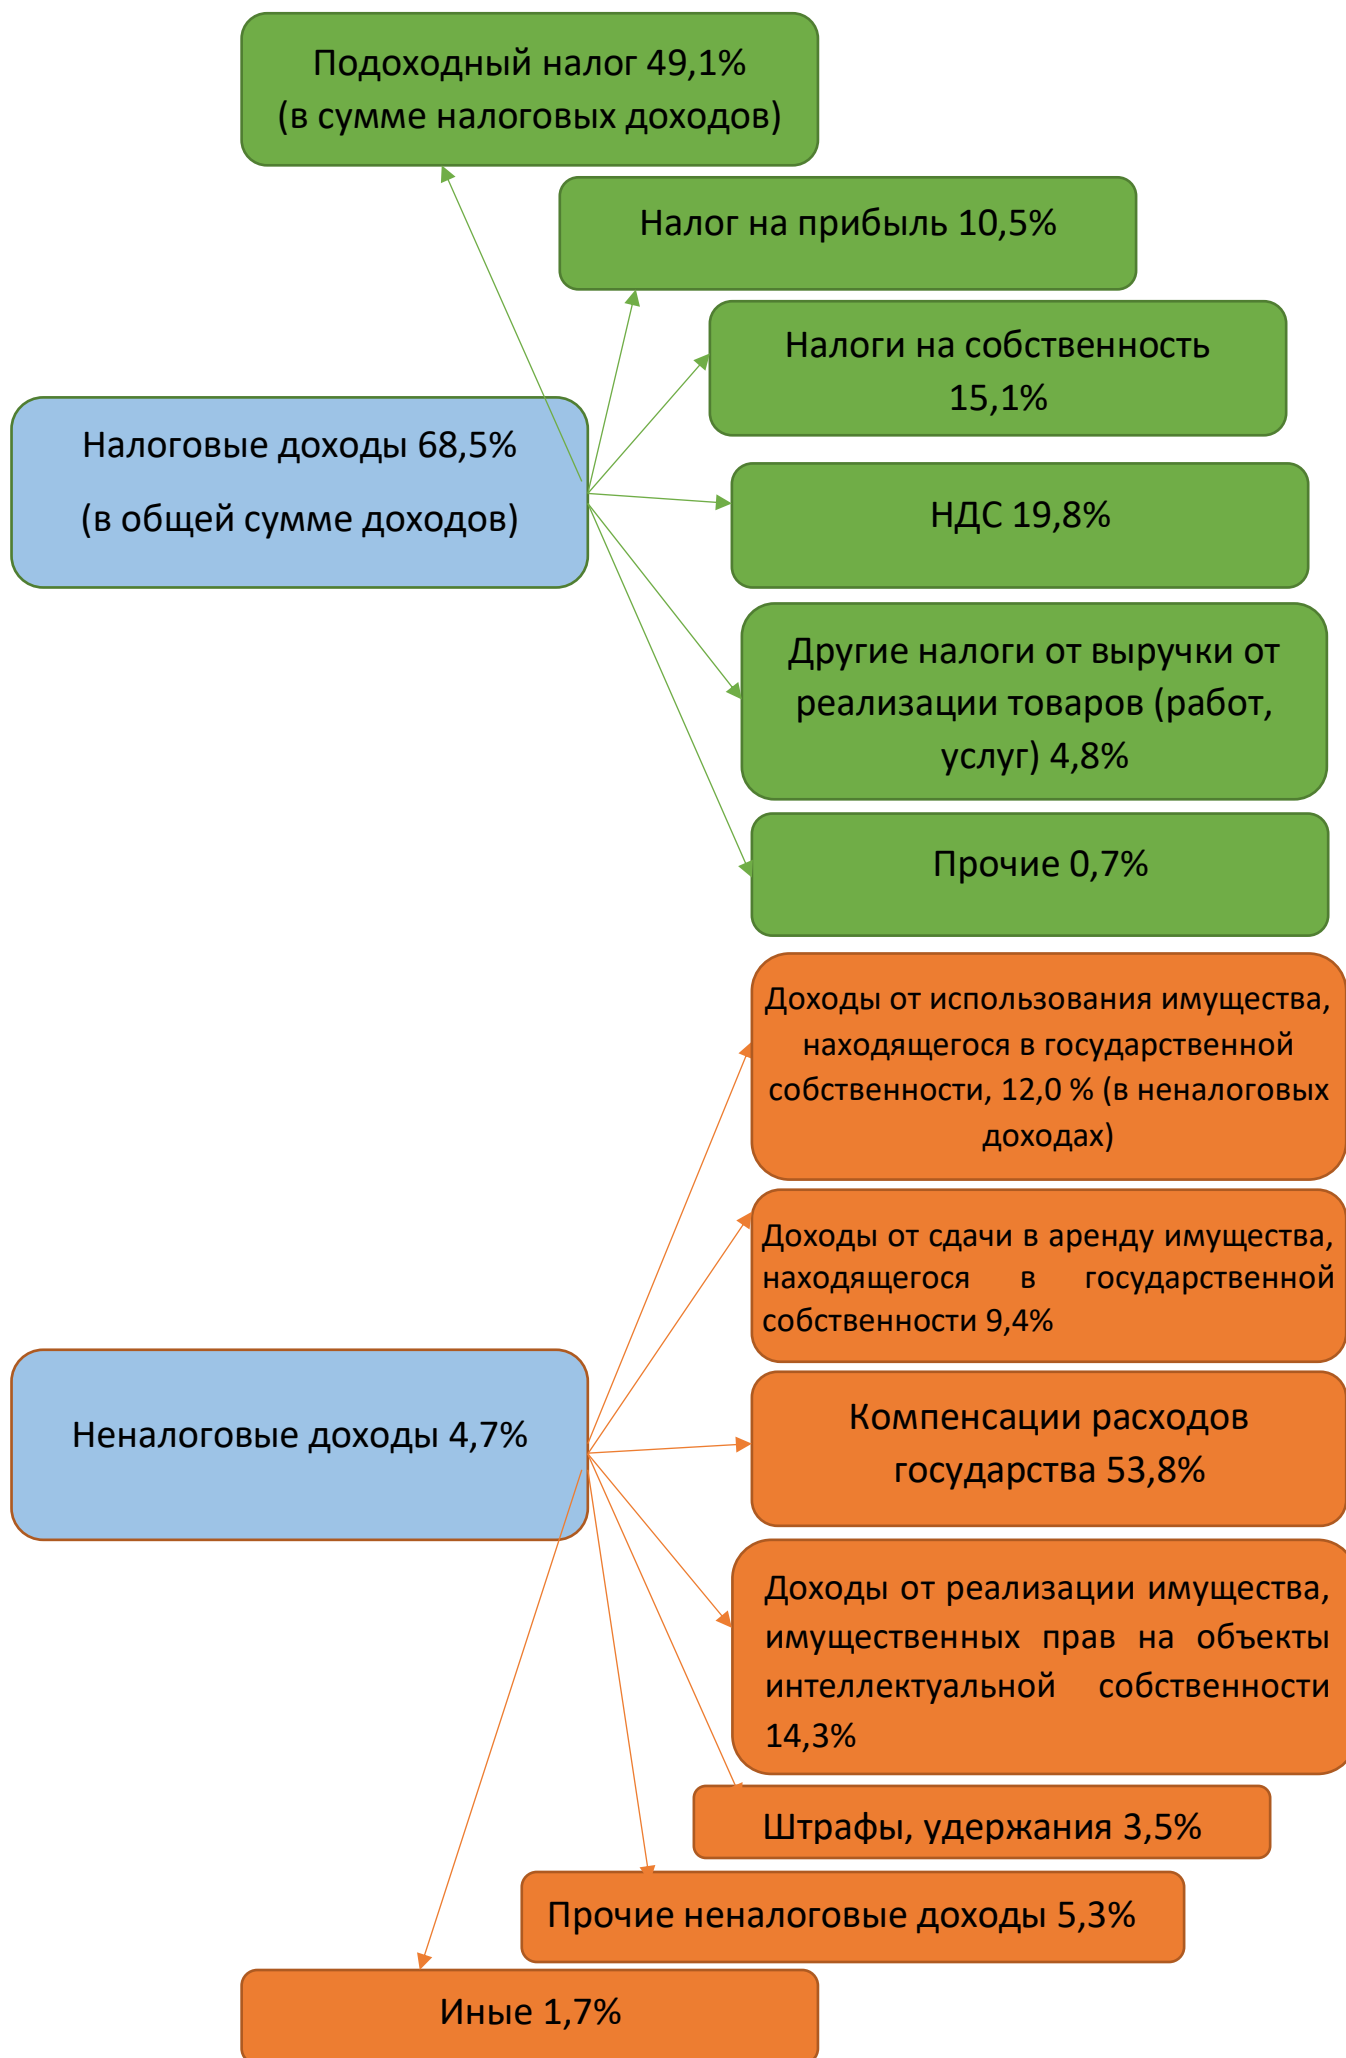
Подоходный налог 49,1% (в сумме налоговых доходов)

Налог на прибыль 10,5%

Налоги на собственность 15,1%

Налоговые доходы 68,5%

(в общей сумме доходов)

НДС 19,8%

Другие налоги от выручки от реализации товаров (работ, услуг) 4,8%

Прочие 0,7%

Доходы от использования имущества, находящегося в государственной собственности, 12,0 % (в неналоговых доходах)

Доходы от сдачи в аренду имущества, находящегося в государственной собственности 9,4%

Неналоговые доходы 4,7%

Компенсации расходов государства 53,8%

Доходы от реализации имущества, имущественных прав на объекты интеллектуальной собственности 14,3%

Штрафы, удержания 3,5%

Прочие неналоговые доходы 5,3%

Иные 1,7%